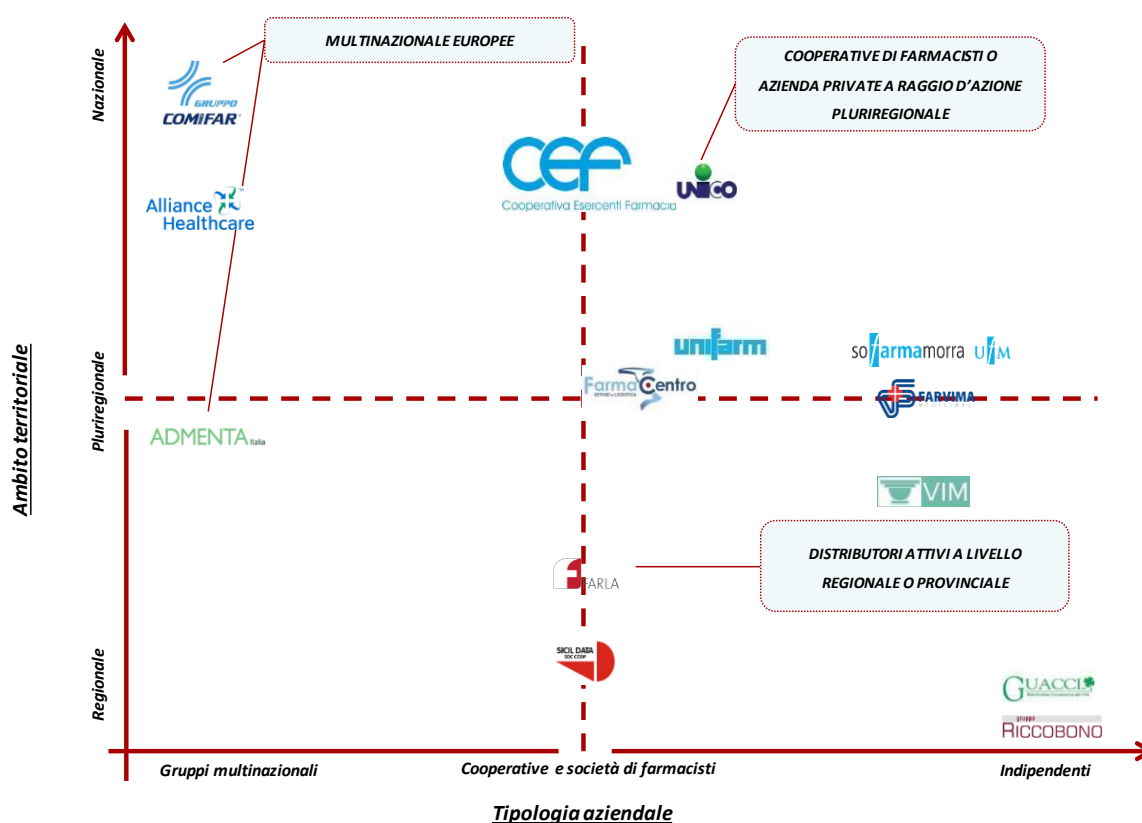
Ambito territoriale

Nazionale

Pluriregionale

Regionale

MULTINAZIONALE EUROPEE

COOPERATIVE DI FARMACISTI O AZIENDA PRIVATE A RAGGIO D'AZIONE PLURIREGIONALE

GRUPPO COMIFAR

Alliance Healthcare

CEF Cooperativa Esercenti Farmacia

UNICO

unifarm

sofarmamorra

UFM

FarmaCentro

FARVIMA

ADMENTA Italia

VIM

DISTRIBUTORI ATTIVI A LIVELLO REGIONALE O PROVINCIALE

FARLA

SICIL DATA SOC COOP

GUACCI

gruppo RICCOBONO

Gruppi multinazionali

Cooperative e società di farmacisti

Indipendenti

Tipologia aziendale